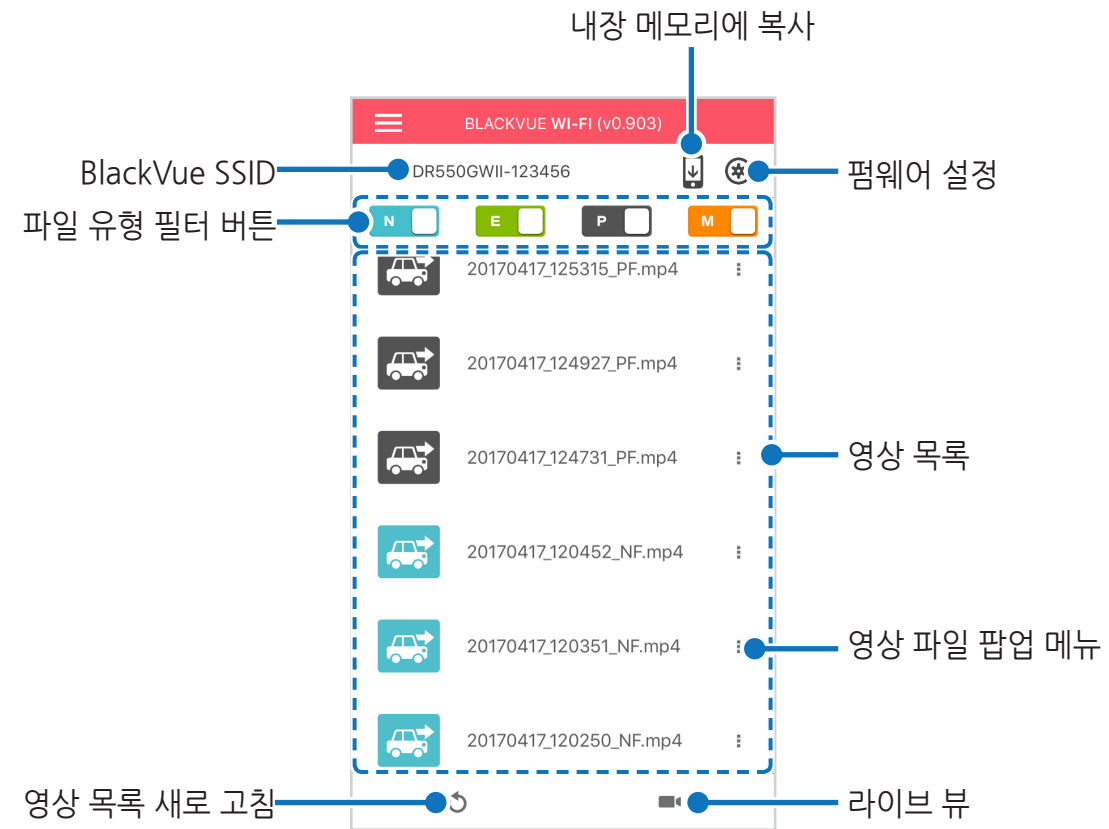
내장 메모리에 복사

BLACKVUE WI-FI (v0.903)

BlackVue SSID

DR550GWII-123456

펌웨어 설정

파일 유형 필터 버튼

N

E

P

M

20170417_125315_PF.mp4

20170417_124927_PF.mp4

20170417_124731_PF.mp4

영상 목록

20170417_120452_NF.mp4

20170417_120351_NF.mp4

영상 파일 팝업 메뉴

20170417_120250_NF.mp4

영상 목록 새로 고침

라이브 뷰